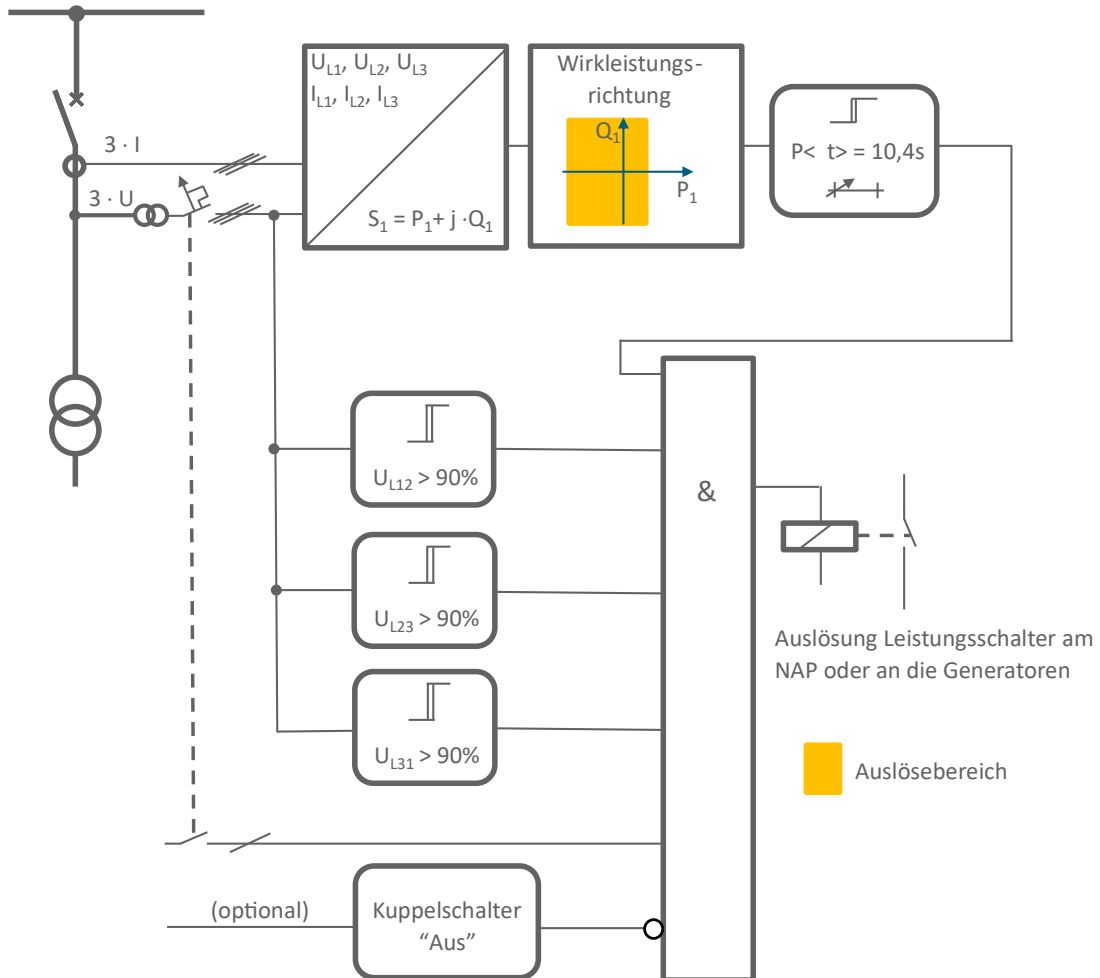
$3 \cdot I$

$3 \cdot U$

$U_{L1}, U_{L2}, U_{L3}$
$I_{L1}, I_{L2}, I_{L3}$

$S_1 = P_1 + j \cdot Q_1$

Wirkleistungsrichtung

$Q_1$

$P_1$

P< t> = 10,4s

$U_{L12} > 90\%$

$U_{L23} > 90\%$

$U_{L31} > 90\%$

&

Auslösung Leistungsschalter am NAP oder an die Generatoren

Auslösebereich

(optional)

Kuppelschalter “Aus”